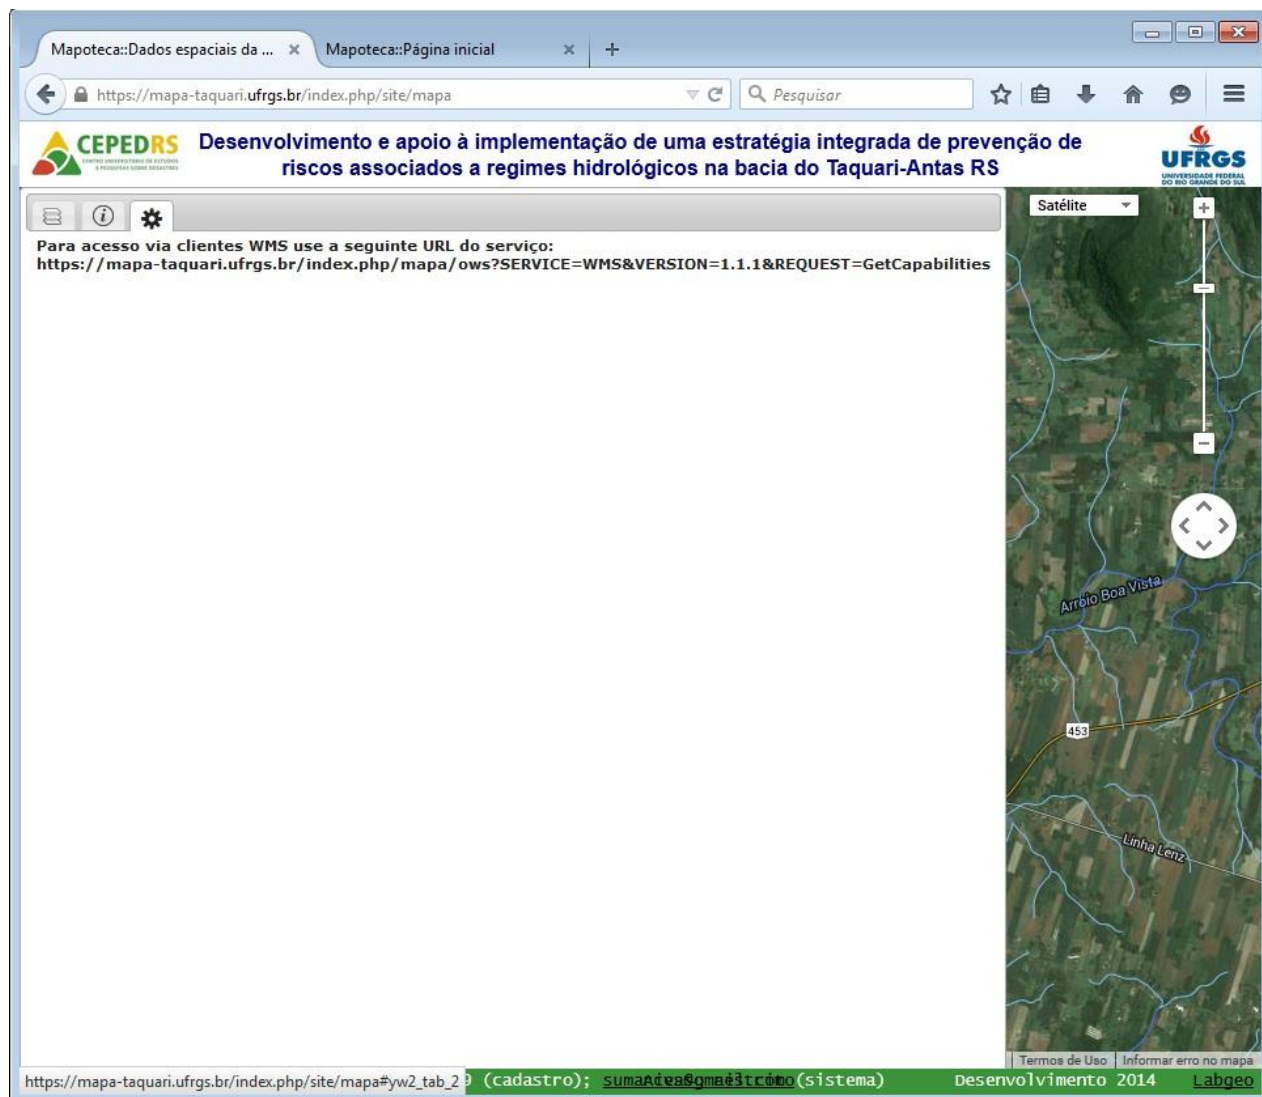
Mapoteca::Dados espaciais da ... ×
Mapoteca::Página inicial ×
+

https://mapa-taquari.ufrgs.br/index.php/site/mapa
Pesquisar

CEPEDRS
CENTRO UNIVERSITÁRIO DE ESTUDOS E PESQUISAS SOBRE DESASTRES

Desenvolvimento e apoio à implementação de uma estratégia integrada de prevenção de riscos associados a regimes hidrológicos na bacia do Taquari-Antas RS

UFRGS
UNIVERSIDADE FEDERAL DO RIO GRANDE DO SUL

Para acesso via clientes WMS use a seguinte URL do serviço:
https://mapa-taquari.ufrgs.br/index.php/mapa/ows?SERVICE=WMS&VERSION=1.1.1&REQUEST=GetCapabilities

Satélite
+
−
Arroio Boa Vista
453
Linha Lenz
Termos de Uso
Informar erro no mapa

https://mapa-taquari.ufrgs.br/index.php/site/mapa#yw2_tab_2 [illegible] (cadastro); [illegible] (sistema) Desenvolvimento 2014 Labgeo